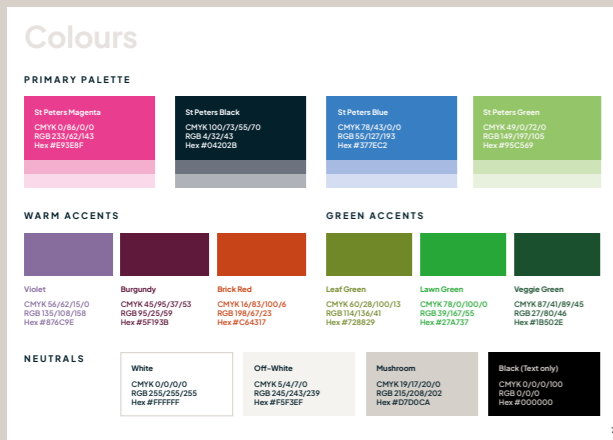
Colours

PRIMARY PALETTE

St Peters Magenta
CMYK 0/86/0/0
RGB 233/62/143
Hex #E93E8F

St Peters Black
CMYK 100/73/55/70
RGB 4/32/43
Hex #04202B

St Peters Blue
CMYK 78/43/0/0
RGB 55/127/193
Hex #377EC2

St Peters Green
CMYK 49/0/72/0
RGB 149/197/105
Hex #95C569

WARM ACCENTS

Violet
CMYK 56/62/15/0
RGB 135/108/158
Hex #876C9E

Burgundy
CMYK 45/95/37/53
RGB 95/25/59
Hex #5F193B

Brick Red
CMYK 16/83/100/6
RGB 198/67/23
Hex #C64317

GREEN ACCENTS

Leaf Green
CMYK 60/28/100/13
RGB 114/136/41
Hex #728829

Lawn Green
CMYK 78/0/100/0
RGB 39/167/55
Hex #27A737

Veggie Green
CMYK 87/41/89/45
RGB 27/80/46
Hex #1B502E

NEUTRALS

White
CMYK 0/0/0/0
RGB 255/255/255
Hex #FFFFFF

Off-White
CMYK 5/4/7/0
RGB 245/243/239
Hex #F5F3EF

Mushroom
CMYK 19/17/20/0
RGB 215/208/202
Hex #D7D0CA

Black (Text only)
CMYK 0/0/0/100
RGB 0/0/0
Hex #000000